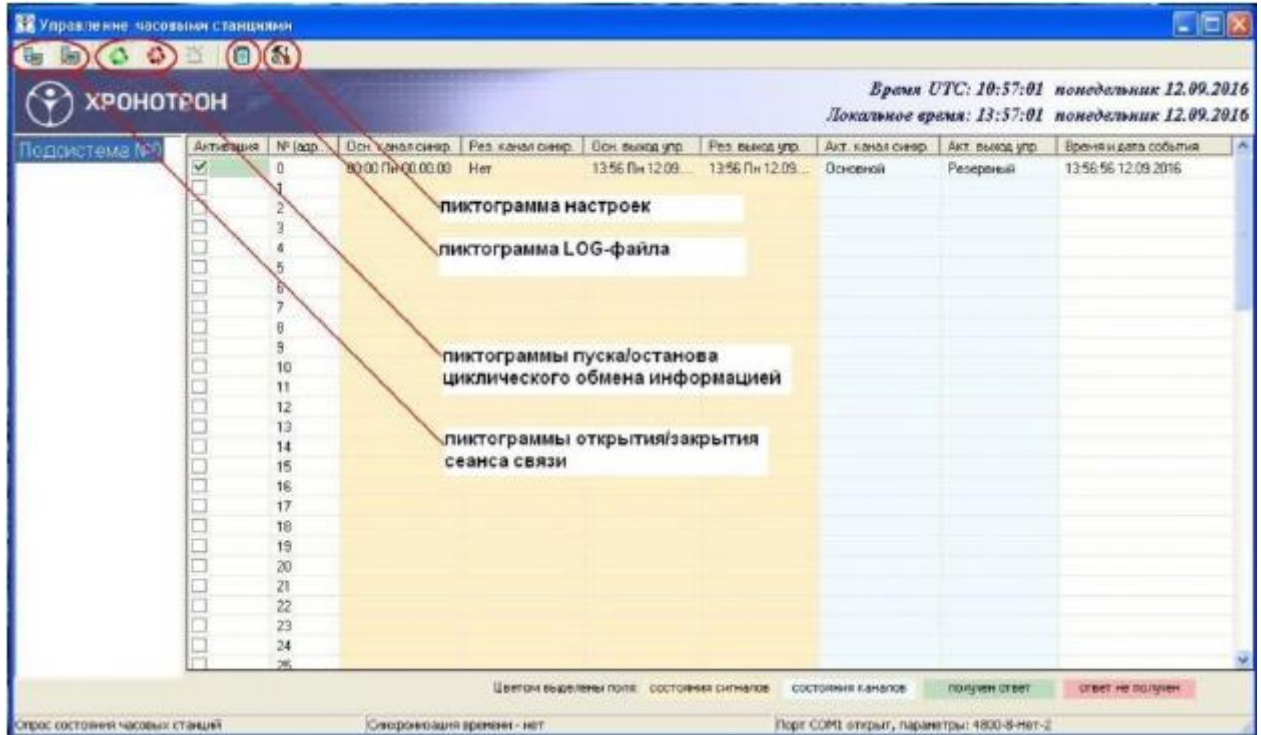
Управление часовыми станциями

ХРОНОТРОН

Время UTC: 10:57:01 понедельник 12.09.2016
Локальное время: 13:57:01 понедельник 12.09.2016

Подсистема №0

| Активация | № (адр. | Осн. канал синхр. | Рез. канал синхр. | Осн. выход упр. | Рез. выход упр. | Акт. канал синхр. | Акт. выход упр. | Время и дата события |
|---|---|---|---|---|---|---|---|---|
| ☑ | 0 | 00:00 Пн 00.00.00 | Нет | 13:56 Пн 12.09.... | 13:56 Пн 12.09.... | Основной | Резервный | 13:56:56 12.09.2016 |
| ☐ | 1 | | | | | | | |
| ☐ | 2 | | | | | | | |
| ☐ | 3 | | | | | | | |
| ☐ | 4 | | | | | | | |
| ☐ | 5 | | | | | | | |
| ☐ | 6 | | | | | | | |
| ☐ | 7 | | | | | | | |
| ☐ | 8 | | | | | | | |
| ☐ | 9 | | | | | | | |
| ☐ | 10 | | | | | | | |
| ☐ | 11 | | | | | | | |
| ☐ | 12 | | | | | | | |
| ☐ | 13 | | | | | | | |
| ☐ | 14 | | | | | | | |
| ☐ | 15 | | | | | | | |
| ☐ | 16 | | | | | | | |
| ☐ | 17 | | | | | | | |
| ☐ | 18 | | | | | | | |
| ☐ | 19 | | | | | | | |
| ☐ | 20 | | | | | | | |
| ☐ | 21 | | | | | | | |
| ☐ | 22 | | | | | | | |
| ☐ | 23 | | | | | | | |
| ☐ | 24 | | | | | | | |
| ☐ | 25 | | | | | | | |

пиктограмма настроек

пиктограмма LOG-файла

пиктограммы пуска/останова циклического обмена информацией

пиктограммы открытия/закрытия сеанса связи

Цветом выделены поля: состояния сигналов состояния каналов получен ответ ответ не получен

Опрос состояния часовых станций

Синхронизация времени - нет

Порт COM1 открыт, параметры: 4800-8-Нет-2